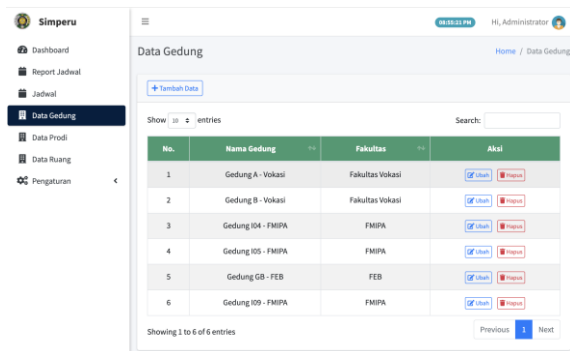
Simperu

Dashboard
Report Jadwal
Jadwal
Data Gedung
Data Prodi
Data Ruang
Pengaturan

≡

08:55:21 PM

Hi, Administrator

Data Gedung

Home / Data Gedung

+ Tambah Data

Show 10 entries

Search:

| No. | Nama Gedung | Fakultas | Aksi |
|---|---|---|---|
| 1 | Gedung A - Vokasi | Fakultas Vokasi | Ubah Hapus |
| 2 | Gedung B - Vokasi | Fakultas Vokasi | Ubah Hapus |
| 3 | Gedung I04 - FMIPA | FMIPA | Ubah Hapus |
| 4 | Gedung I05 - FMIPA | FMIPA | Ubah Hapus |
| 5 | Gedung GB - FEB | FEB | Ubah Hapus |
| 6 | Gedung I09 - FMIPA | FMIPA | Ubah Hapus |

Showing 1 to 6 of 6 entries

Previous 1 Next